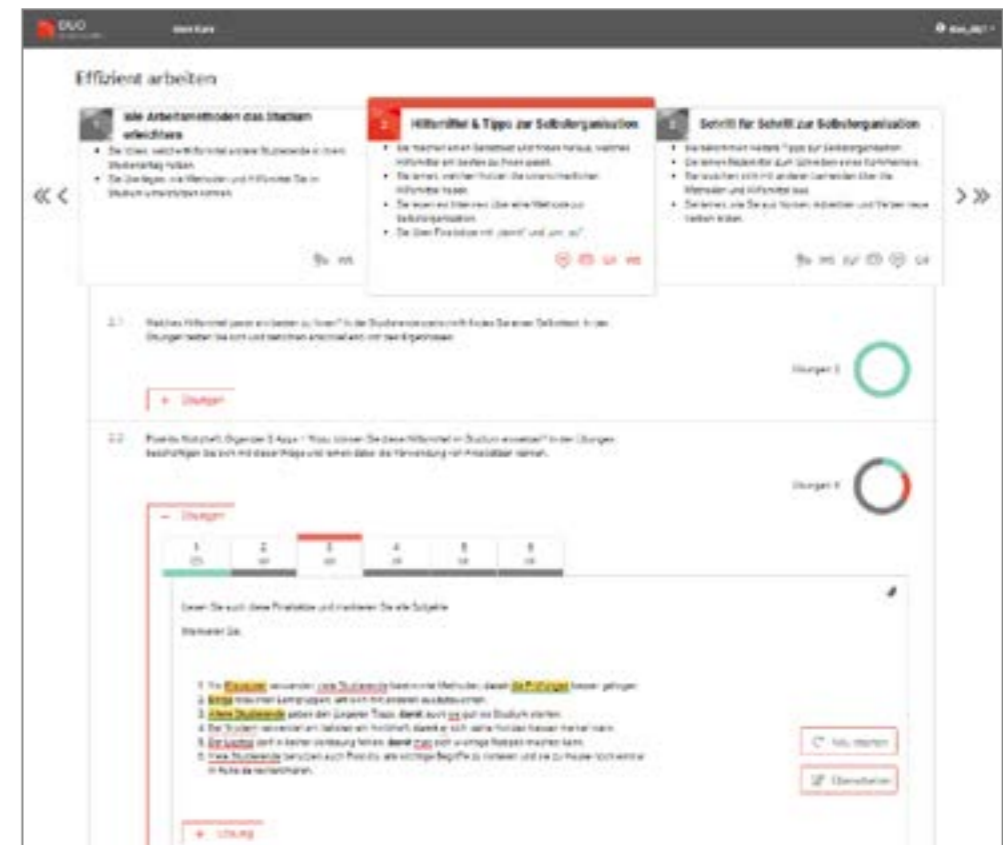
DUO

Effizient arbeiten

Wie Arbeitsmethoden das Studium erleichtern

- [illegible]
- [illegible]

Hilfsmittel & Tipps zur Selbstorganisation

- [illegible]
- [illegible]
- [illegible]
- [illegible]

Schritt für Schritt zur Selbstorganisation

- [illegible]
- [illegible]
- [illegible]
- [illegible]

2.1 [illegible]

Übungen 3

+ Übungen

2.2 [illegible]

Übungen 6

− Übungen

| 1 | 2 | 3 | 4 | 5 | 6 |
|---|---|---|---|---|---|

Lesen Sie auch diese Finalsätze und markieren Sie alle Subjekte.

Markieren Sie.

1. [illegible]
2. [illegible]
3. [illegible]
4. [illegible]
5. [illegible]
6. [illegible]

Neu starten

Überarbeiten

+ Lösung